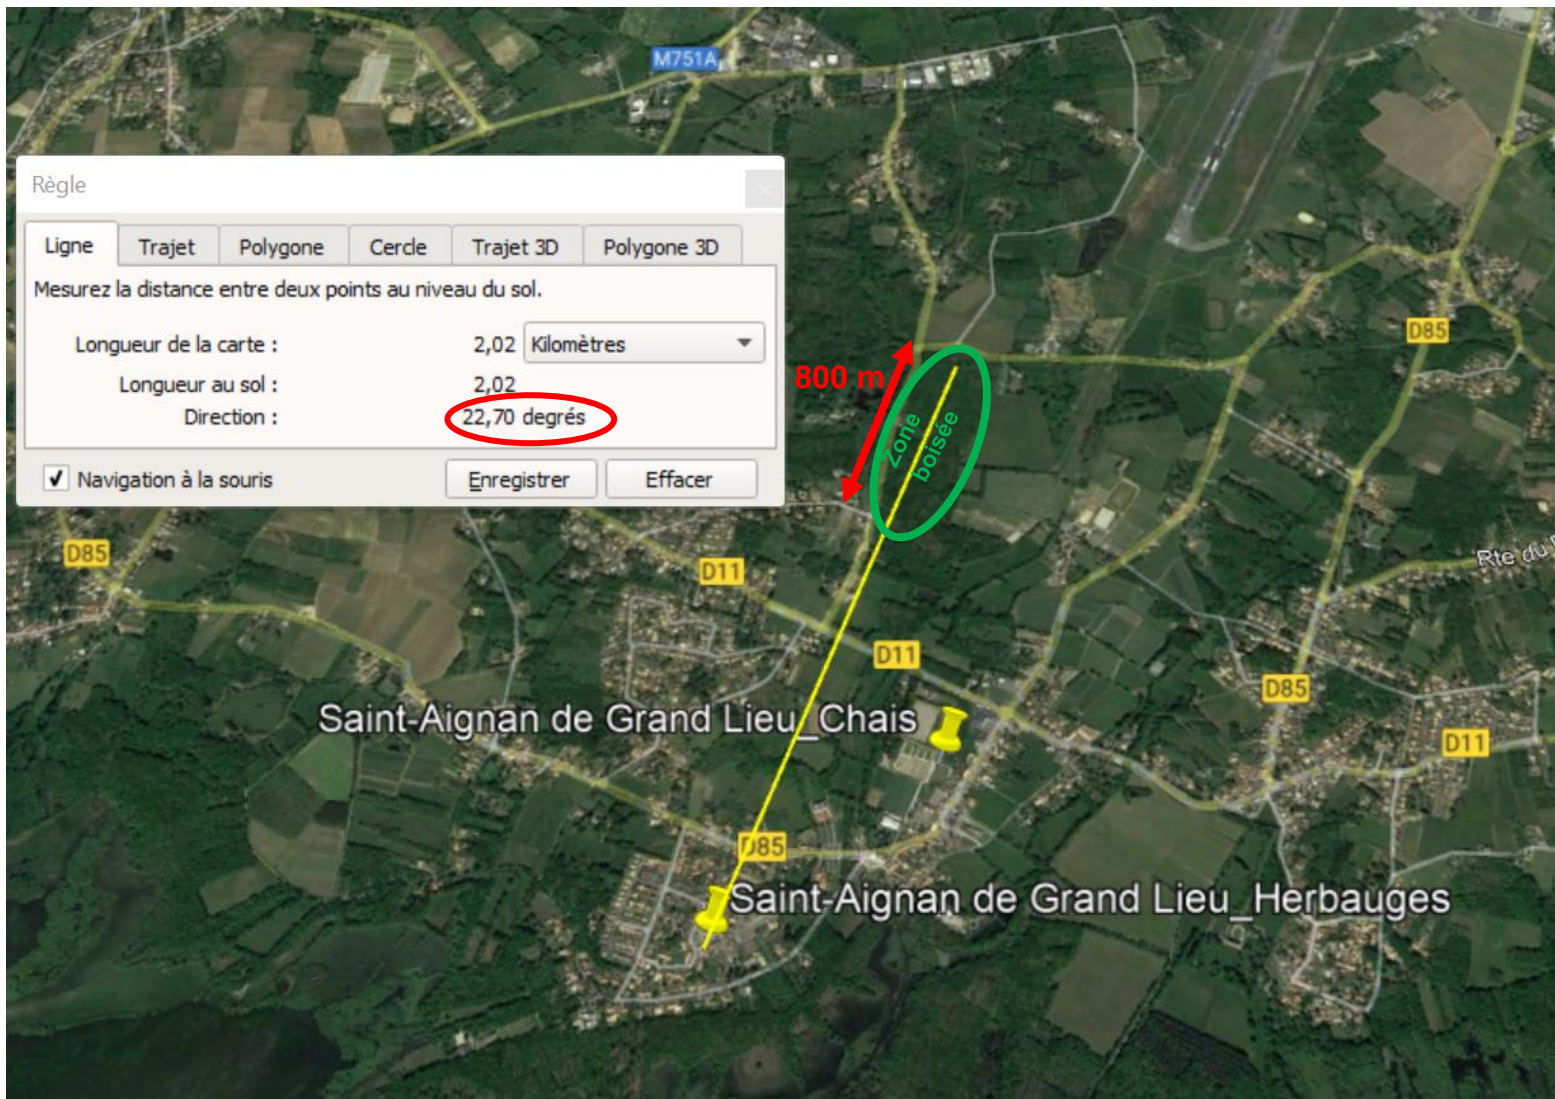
M751A

Règle

Ligne | Trajet | Polygone | Cercle | Trajet 3D | Polygone 3D

Mesurez la distance entre deux points au niveau du sol.

Longueur de la carte : 2,02 Kilomètres

Longueur au sol : 2,02

Direction : 22,70 degrés

Navigation à la souris

Enregistrer

Effacer

800 m

Zone boisée

D85

D85

D11

D11

D85

D11

D85

Rte du

Saint-Aignan de Grand Lieu_Chais

Saint-Aignan de Grand Lieu_Herbauges